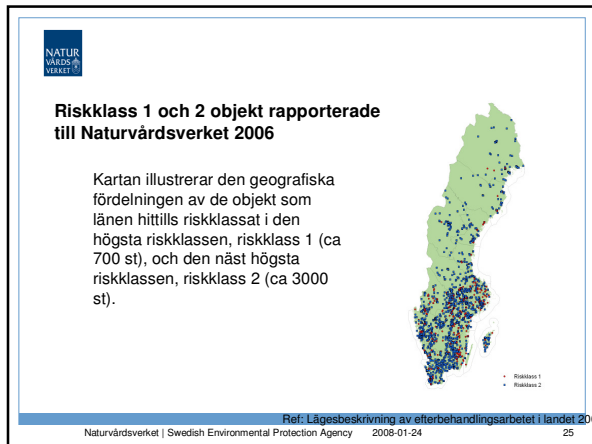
NATUR VÅRDS VERKET

Riskklass 1 och 2 objekt rapporterade till Naturvårdsverket 2006

Kartan illustrerar den geografiska fördelningen av de objekt som länen hittills riskklassat i den högsta riskklassen, riskklass 1 (ca 700 st), och den näst högsta riskklassen, riskklass 2 (ca 3000 st).

Riskklass 1
Riskklass 2

Ref: Lägesbeskrivning av efterbehandlingsarbetet i landet 20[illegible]

Naturvårdsverket | Swedish Environmental Protection Agency 2008-01-24 25